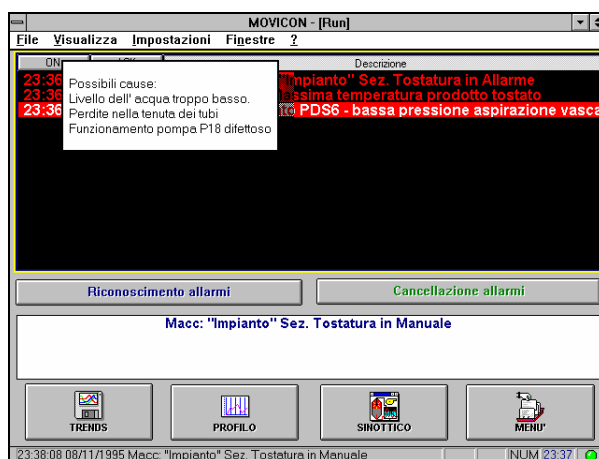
MOVICON - [Run]

File Visualizza Impostazioni Finestre ?

ON ACK Descrizione

23:36 mpianto" Sez. Tostatura in Allarme
23:36 ssima temperatura prodotto tostato
23:36 to PDS6 - bassa pressione aspirazione vasca

Possibili cause:
Livello dell' acqua troppo basso.
Perdite nella tenuta dei tubi
Funzionamento pompa P18 difettoso

Riconoscimento allarmi

Cancellazione allarmi

Macc: "Impianto" Sez. Tostatura in Manuale

TRENDS

PROFILO

SINOTTICO

MENU'

23:38:08 08/11/1995 Macc: "Impianto" Sez. Tostatura in Manuale

NUM 23:37